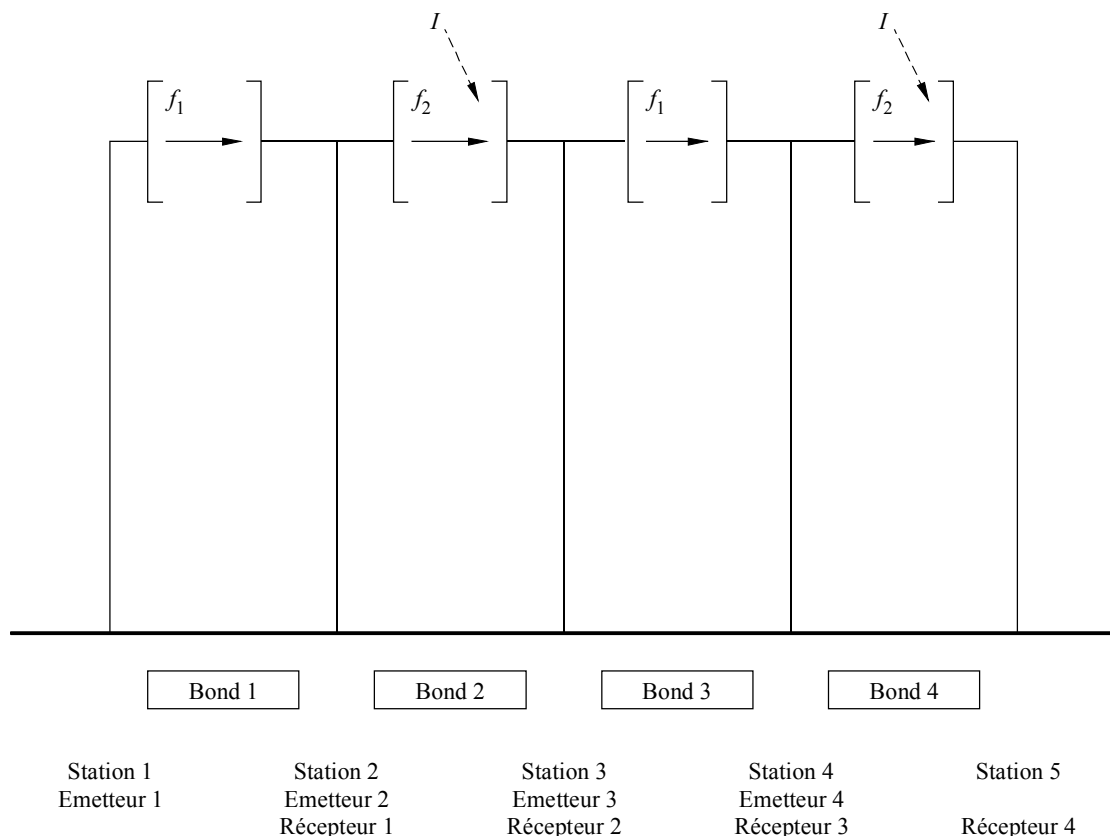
$I$

$I$

$f_1$

$f_2$

$f_1$

$f_2$

Bond 1

Bond 2

Bond 3

Bond 4

Station 1
Emetteur 1

Station 2
Emetteur 2
Récepteur 1

Station 3
Emetteur 3
Récepteur 2

Station 4
Emetteur 4
Récepteur 3

Station 5
Récepteur 4